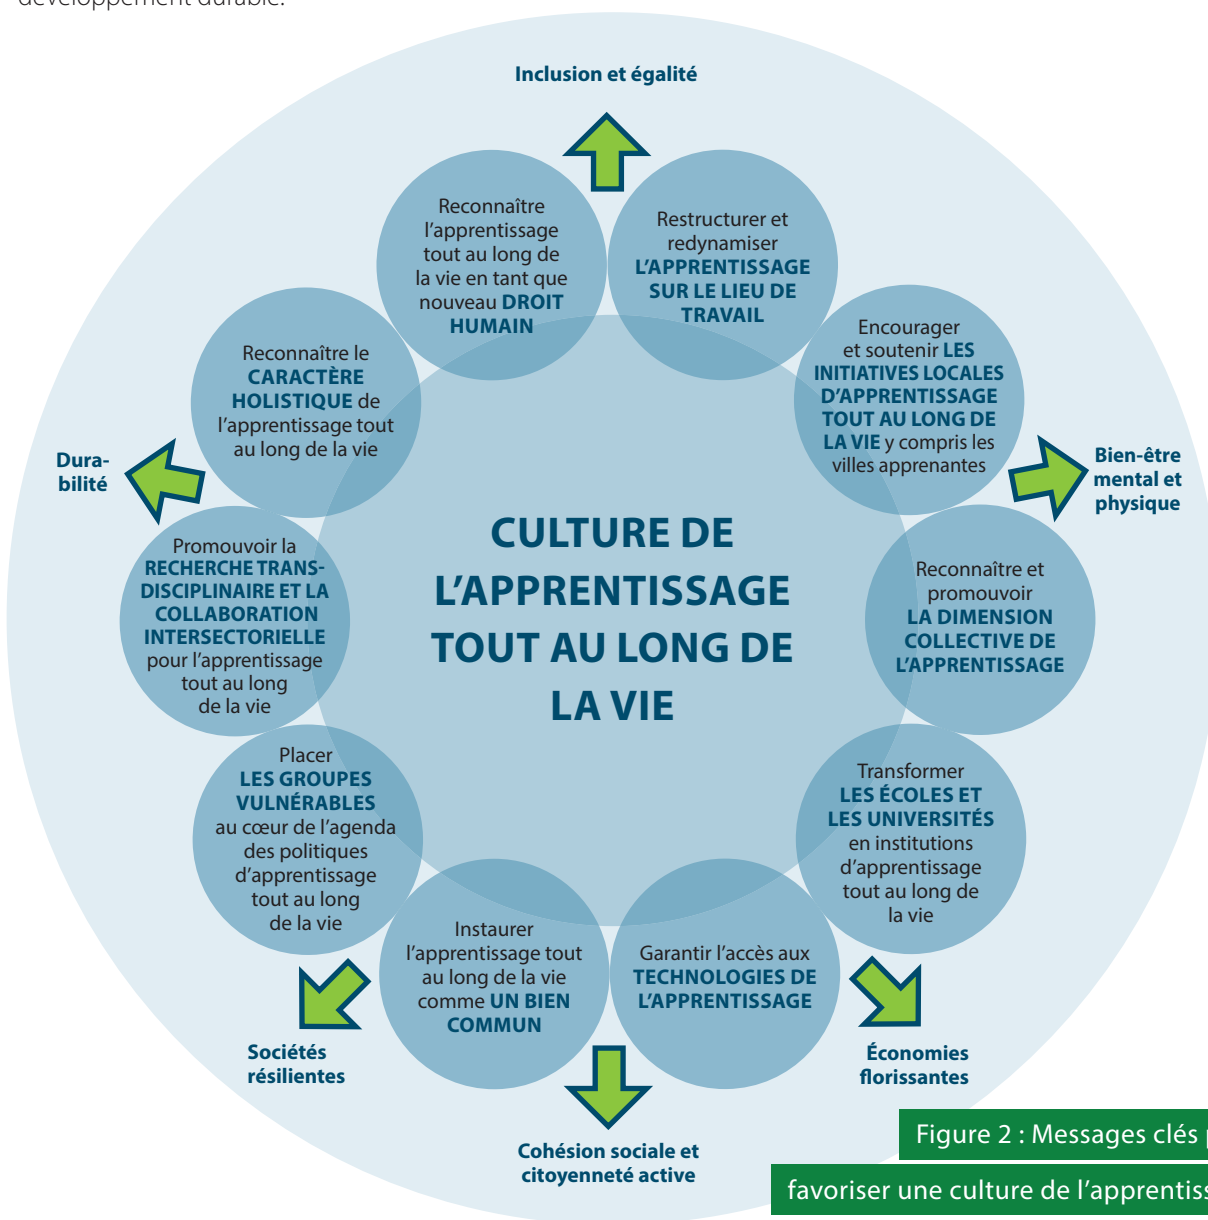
développement durable.

Inclusion et égalité

Reconnaître l'apprentissage tout au long de la vie en tant que nouveau DROIT HUMAIN

Restructurer et redynamiser L'APPRENTISSAGE SUR LE LIEU DE TRAVAIL

Encourager et soutenir LES INITIATIVES LOCALES D'APPRENTISSAGE TOUT AU LONG DE LA VIE y compris les villes apprenantes

Bien-être mental et physique

Reconnaître le CARACTÈRE HOLISTIQUE de l'apprentissage tout au long de la vie

Durabilité

CULTURE DE L'APPRENTISSAGE TOUT AU LONG DE LA VIE

Promouvoir la RECHERCHE TRANSDISCIPLINAIRE ET LA COLLABORATION INTERSECTORIELLE pour l'apprentissage tout au long de la vie

Reconnaître et promouvoir LA DIMENSION COLLECTIVE DE L'APPRENTISSAGE

Placer LES GROUPES VULNÉRABLES au cœur de l'agenda des politiques d'apprentissage tout au long de la vie

Transformer LES ÉCOLES ET LES UNIVERSITÉS en institutions d'apprentissage tout au long de la vie

Instaurer l'apprentissage tout au long de la vie comme UN BIEN COMMUN

Garantir l'accès aux TECHNOLOGIES DE L'APPRENTISSAGE

Sociétés résilientes

Économies florissantes

Cohésion sociale et citoyenneté active

Figure 2 : Messages clés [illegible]

favoriser une culture de l'apprentis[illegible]